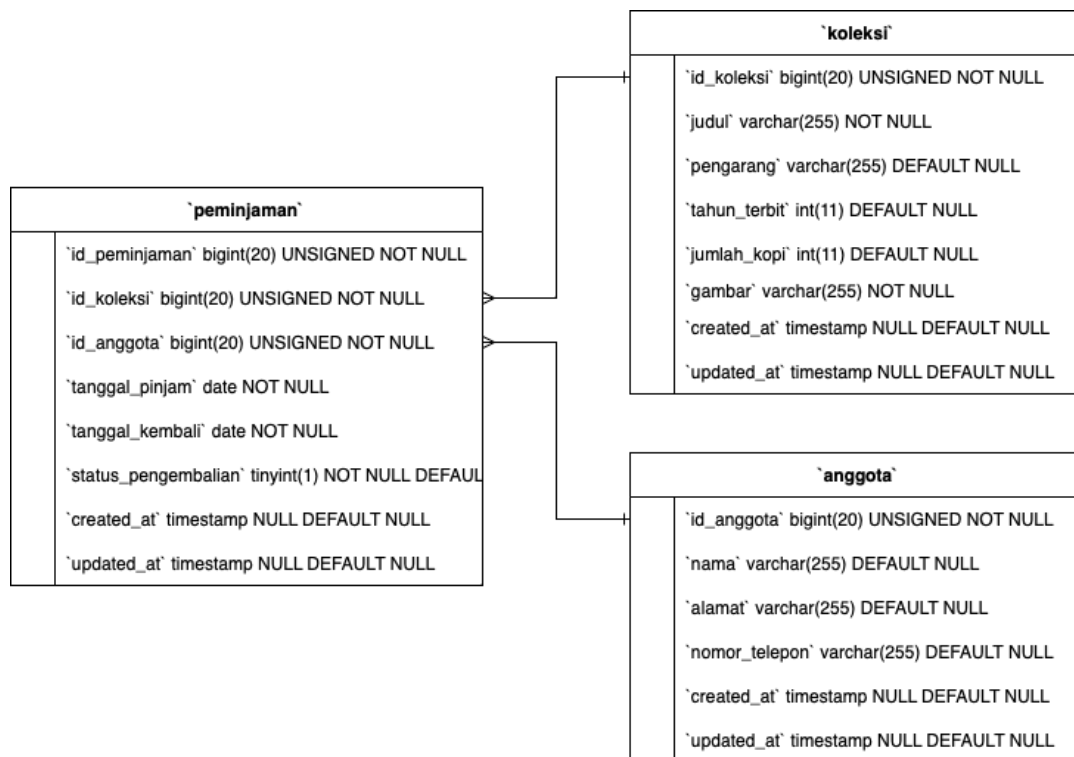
`peminjaman`

`id_peminjaman` bigint(20) UNSIGNED NOT NULL
`id_koleksi` bigint(20) UNSIGNED NOT NULL
`id_anggota` bigint(20) UNSIGNED NOT NULL
`tanggal_pinjam` date NOT NULL
`tanggal_kembali` date NOT NULL
`status_pengembalian` tinyint(1) NOT NULL DEFAUL
`created_at` timestamp NULL DEFAULT NULL
`updated_at` timestamp NULL DEFAULT NULL

`koleksi`

`id_koleksi` bigint(20) UNSIGNED NOT NULL
`judul` varchar(255) NOT NULL
`pengarang` varchar(255) DEFAULT NULL
`tahun_terbit` int(11) DEFAULT NULL
`jumlah_kopi` int(11) DEFAULT NULL
`gambar` varchar(255) NOT NULL
`created_at` timestamp NULL DEFAULT NULL
`updated_at` timestamp NULL DEFAULT NULL

`anggota`

`id_anggota` bigint(20) UNSIGNED NOT NULL
`nama` varchar(255) DEFAULT NULL
`alamat` varchar(255) DEFAULT NULL
`nomor_telepon` varchar(255) DEFAULT NULL
`created_at` timestamp NULL DEFAULT NULL
`updated_at` timestamp NULL DEFAULT NULL